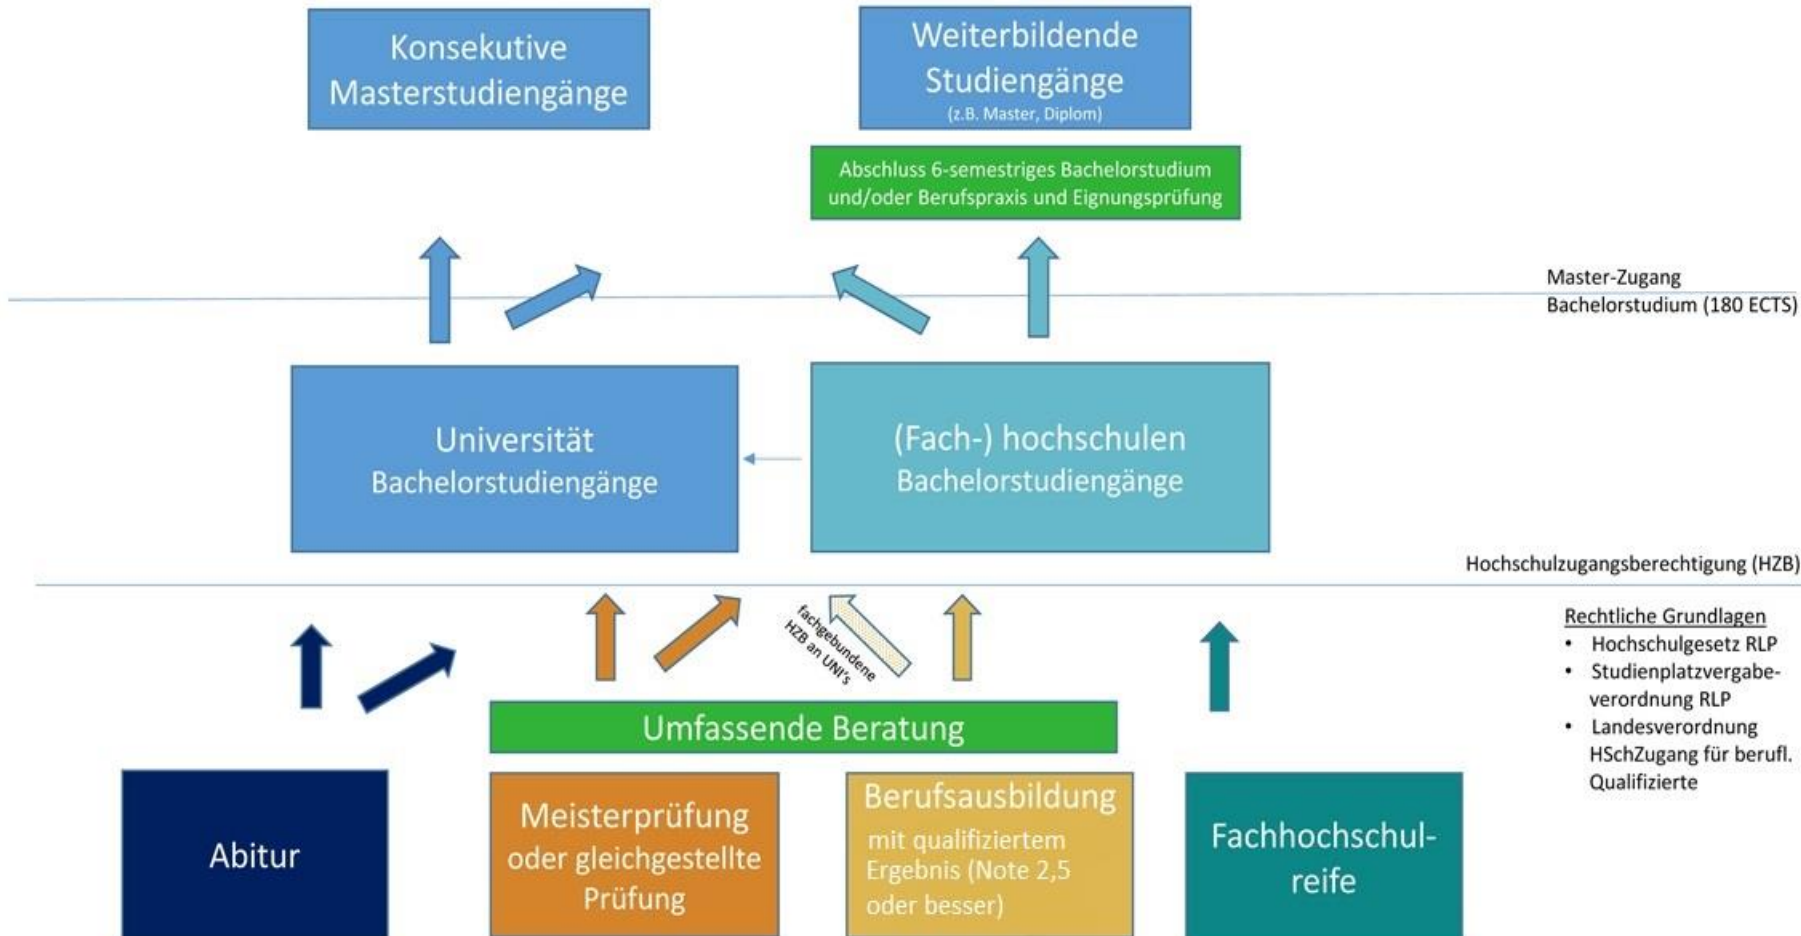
Konsekutive Masterstudiengänge

Weiterbildende Studiengänge
(z.B. Master, Diplom)

Abschluss 6-semestriges Bachelorstudium und/oder Berufspraxis und Eignungsprüfung

Master-Zugang
Bachelorstudium (180 ECTS)

Universität
Bachelorstudiengänge

(Fach-) hochschulen
Bachelorstudiengänge

Hochschulzugangsberechtigung (HZB)

fachgebundene HZB an UNI's

Rechtliche Grundlagen
• Hochschulgesetz RLP
• Studienplatzvergabeverordnung RLP
• Landesverordnung HSchZugang für berufl. Qualifizierte

Umfassende Beratung

Abitur

Meisterprüfung oder gleichgestellte Prüfung

Berufsausbildung
mit qualifiziertem Ergebnis (Note 2,5 oder besser)

Fachhochschulreife